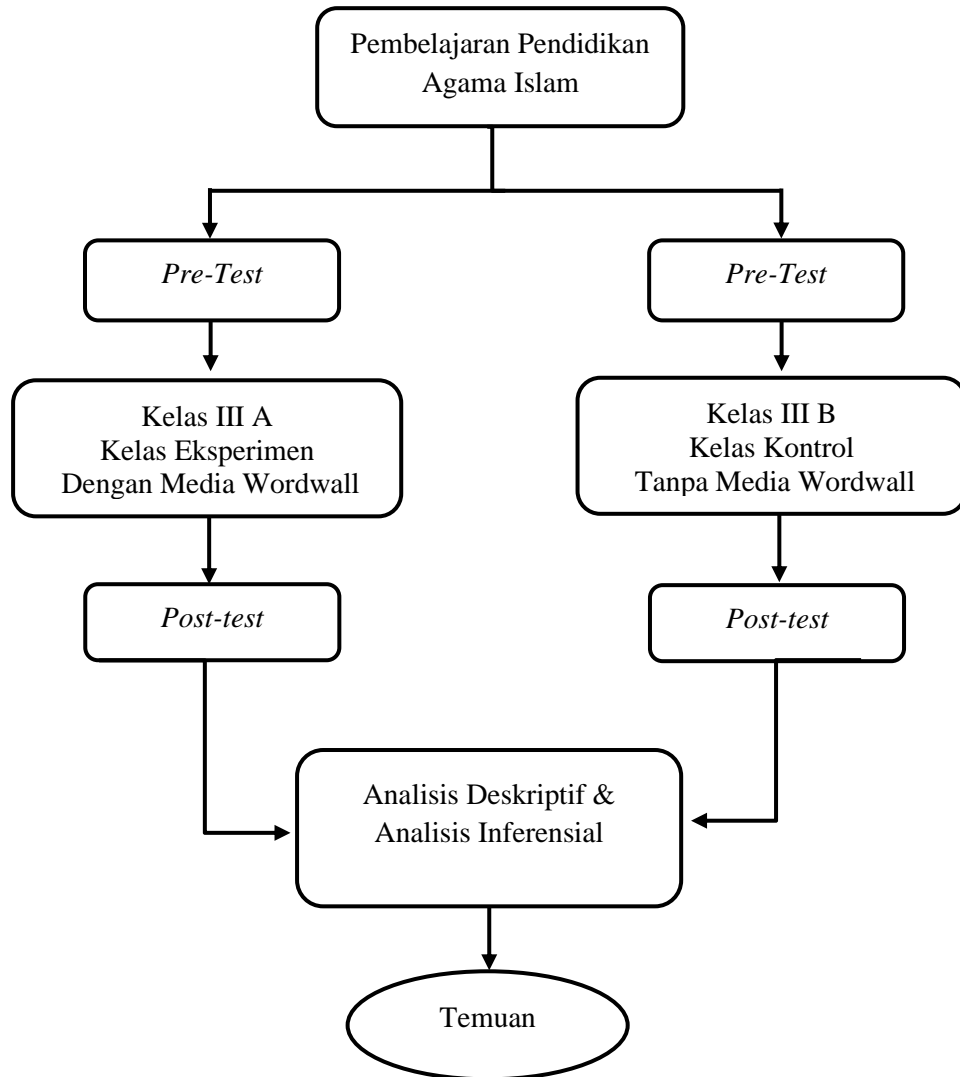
Pembelajaran Pendidikan Agama Islam

Pre-Test

Pre-Test

Kelas III A
Kelas Eksperimen
Dengan Media Wordwall

Kelas III B
Kelas Kontrol
Tanpa Media Wordwall

Post-test

Post-test

Analisis Deskriptif & Analisis Inferensial

Temuan